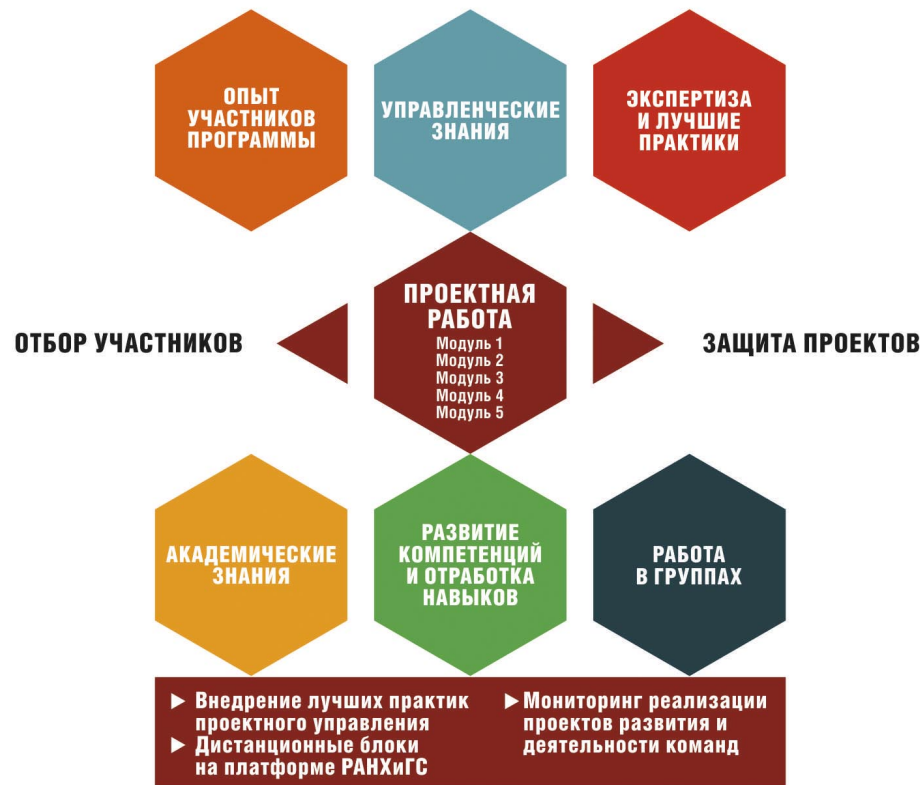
ОПЫТ УЧАСТНИКОВ ПРОГРАММЫ

УПРАВЛЕНЧЕСКИЕ ЗНАНИЯ

ЭКСПЕРТИЗА И ЛУЧШИЕ ПРАКТИКИ

ОТБОР УЧАСТНИКОВ

ПРОЕКТНАЯ РАБОТА
Модуль 1
Модуль 2
Модуль 3
Модуль 4
Модуль 5

ЗАЩИТА ПРОЕКТОВ

АКАДЕМИЧЕСКИЕ ЗНАНИЯ

РАЗВИТИЕ КОМПЕТЕНЦИЙ И ОТРАБОТКА НАВЫКОВ

РАБОТА В ГРУППАХ

► Внедрение лучших практик проектного управления
► Дистанционные блоки на платформе РАНХиГС

►Мониторинг реализации проектов развития и деятельности команд